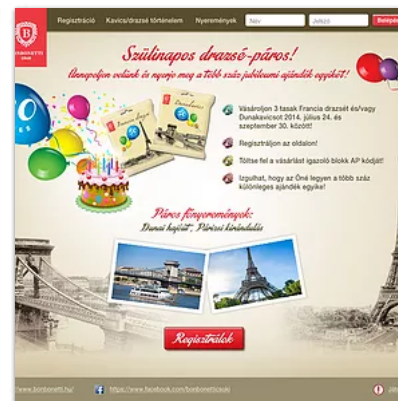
BONBONETTI 1948

Regisztráció Kavics/drazsé történelem Nyeremények Név Jelszó Belépés

Szülinapos drazsé-páros!

Ünnepeljen velünk és nyerje meg a több száz jubileumi ajándék egyikét!

Vásároljon 3 tasak Francia drazsét és/vagy Dunakavicsot 2014. július 24. és szeptember 30. között!

Regisztráljon az oldalon!

Töltse fel a vásárlást igazoló blokk AP kódját!

Izgulhat, hogy az Öné legyen a több száz különleges ajándék egyike!

Páros fődíj:
Dunai hajóút, Párizsi kirándulás

Regisztrálok

www.bonbonetti.hu/

https://www.facebook.com/bonbonetticsoki